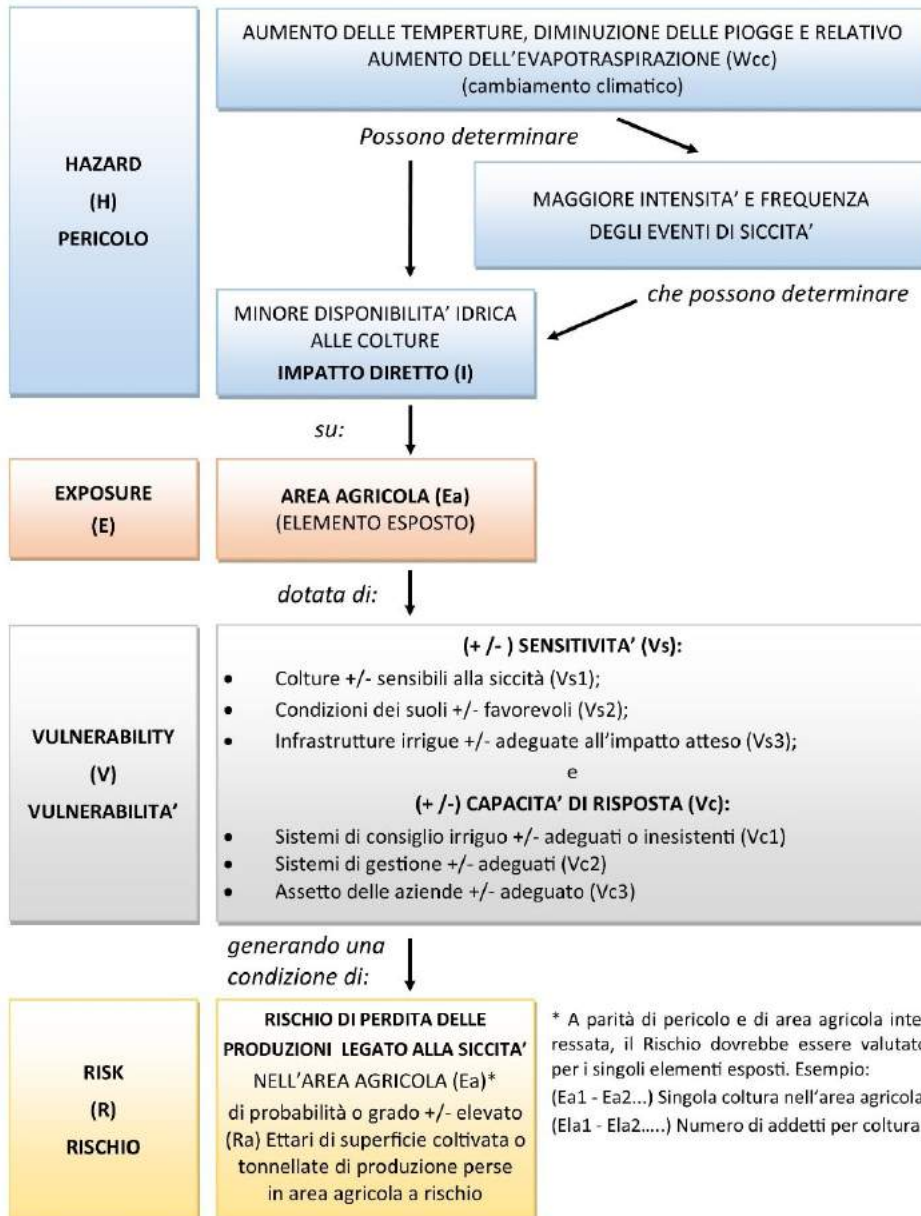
HAZARD
(H)
PERICOLO

AUMENTO DELLE TEMPERTURE, DIMINUZIONE DELLE PIOGGE E RELATIVO AUMENTO DELL'EVAPOTRASPIRAZIONE (Wcc)
(cambiamento climatico)

Possono determinare

MAGGIORE INTENSITA' E FREQUENZA DEGLI EVENTI DI SICCITA'

che possono determinare

MINORE DISPONIBILITA' IDRICA ALLE COLTURE
IMPATTO DIRETTO (I)

su:

EXPOSURE
(E)

AREA AGRICOLA (Ea)
(ELEMENTO ESPOSTO)

dotata di:

VULNERABILITY
(V)
VULNERABILITA'

(+ /- ) SENSITIVITA' (Vs):
• Colture +/- sensibili alla siccità (Vs1);
• Condizioni dei suoli +/- favorevoli (Vs2);
• Infrastrutture irrigue +/- adeguate all'impatto atteso (Vs3);
e
(+ /-) CAPACITA' DI RISPOSTA (Vc):
• Sistemi di consiglio irriguo +/- adeguati o inesistenti (Vc1)
• Sistemi di gestione +/- adeguati (Vc2)
• Assetto delle aziende +/- adeguato (Vc3)

generando una condizione di:

RISK
(R)
RISCHIO

RISCHIO DI PERDITA DELLE PRODUZIONI LEGATO ALLA SICCITA'
NELL'AREA AGRICOLA (Ea)*
di probabilità o grado +/- elevato
(Ra) Ettari di superficie coltivata o tonnellate di produzione perse in area agricola a rischio

* A parità di pericolo e di area agricola inte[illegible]ressata, il Rischio dovrebbe essere valutat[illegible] per i singoli elementi esposti. Esempio:
(Ea1 - Ea2...) Singola coltura nell'area agricola
(Ela1 - Ela2.....) Numero di addetti per coltura